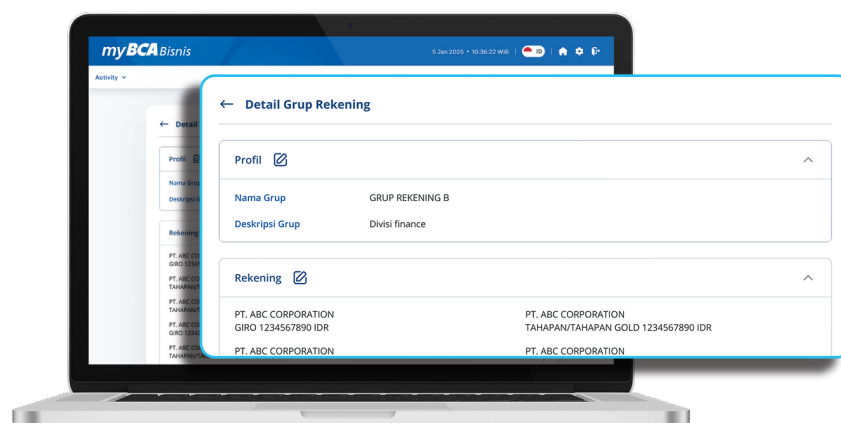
myBCA Bisnis

5 Jan 2025 • 10:36:22 WIB

ID

Activity

← Detail

Profil

Nama Grup

Deskripsi G

Rekening

PT. ABC CO
GIRO 12345

PT. ABC CO
TAHAPAN/T

PT. ABC CO
TAHAPAN/T

PT. ABC CO
GIRO 12345

PT. ABC CO
TAHAPAN/T

← Detail Grup Rekening

Profil

Nama Grup GRUP REKENING B

Deskripsi Grup Divisi finance

Rekening

PT. ABC CORPORATION
GIRO 1234567890 IDR

PT. ABC CORPORATION
TAHAPAN/TAHAPAN GOLD 1234567890 IDR

PT. ABC CORPORATION

PT. ABC CORPORATION